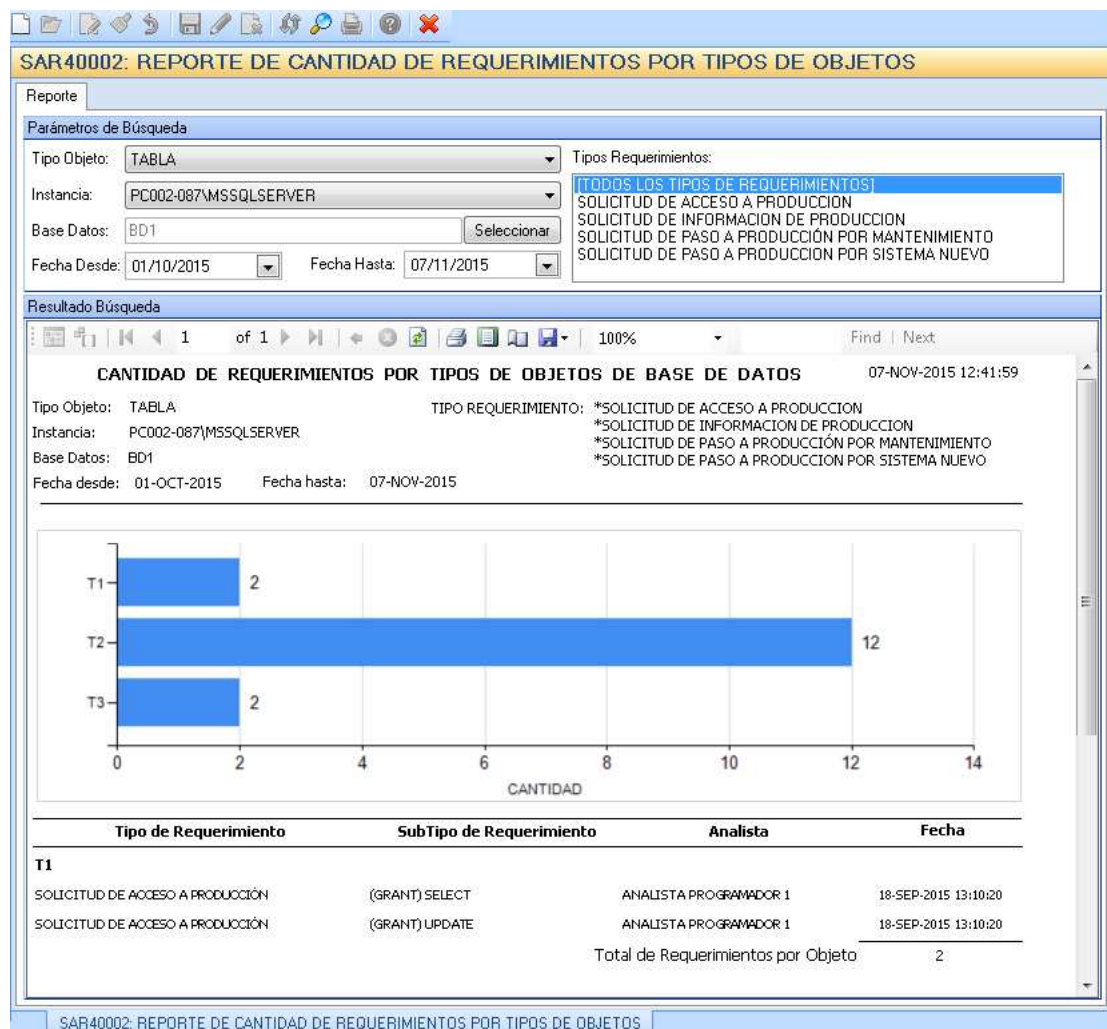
SAR40002: REPORTE DE CANTIDAD DE REQUERIMIENTOS POR TIPOS DE OBJETOS

Reporte

Parámetros de Búsqueda

Tipo Objeto: TABLA

Instancia: PC002-087\MSSQLSERVER

Base Datos: BD1 Seleccionar

Fecha Desde: 01/10/2015 Fecha Hasta: 07/11/2015

Tipos Requerimientos:
[TODOS LOS TIPOS DE REQUERIMIENTOS]
SOLICITUD DE ACCESO A PRODUCCION
SOLICITUD DE INFORMACION DE PRODUCCION
SOLICITUD DE PASO A PRODUCCIÓN POR MANTENIMIENTO
SOLICITUD DE PASO A PRODUCCION POR SISTEMA NUEVO

Resultado Búsqueda

1 of 1 100% Find | Next

CANTIDAD DE REQUERIMIENTOS POR TIPOS DE OBJETOS DE BASE DE DATOS 07-NOV-2015 12:41:59

Tipo Objeto: TABLA
Instancia: PC002-087\MSSQLSERVER
Base Datos: BD1
Fecha desde: 01-OCT-2015 Fecha hasta: 07-NOV-2015

TIPO REQUERIMIENTO: *SOLICITUD DE ACCESO A PRODUCCION
*SOLICITUD DE INFORMACION DE PRODUCCION
*SOLICITUD DE PASO A PRODUCCIÓN POR MANTENIMIENTO
*SOLICITUD DE PASO A PRODUCCION POR SISTEMA NUEVO

T1 2
T2 12
T3 2
0 2 4 6 8 10 12 14
CANTIDAD

| Tipo de Requerimiento | SubTipo de Requerimiento | Analista | Fecha |
|---|---|---|---|
| T1 | | | |
| SOLICITUD DE ACCESO A PRODUCCIÓN | (GRANT) SELECT | ANALISTA PROGRAMADOR 1 | 18-SEP-2015 13:10:20 |
| SOLICITUD DE ACCESO A PRODUCCIÓN | (GRANT) UPDATE | ANALISTA PROGRAMADOR 1 | 18-SEP-2015 13:10:20 |

Total de Requerimientos por Objeto 2

SAR40002: REPORTE DE CANTIDAD DE REQUERIMIENTOS POR TIPOS DE OBJETOS